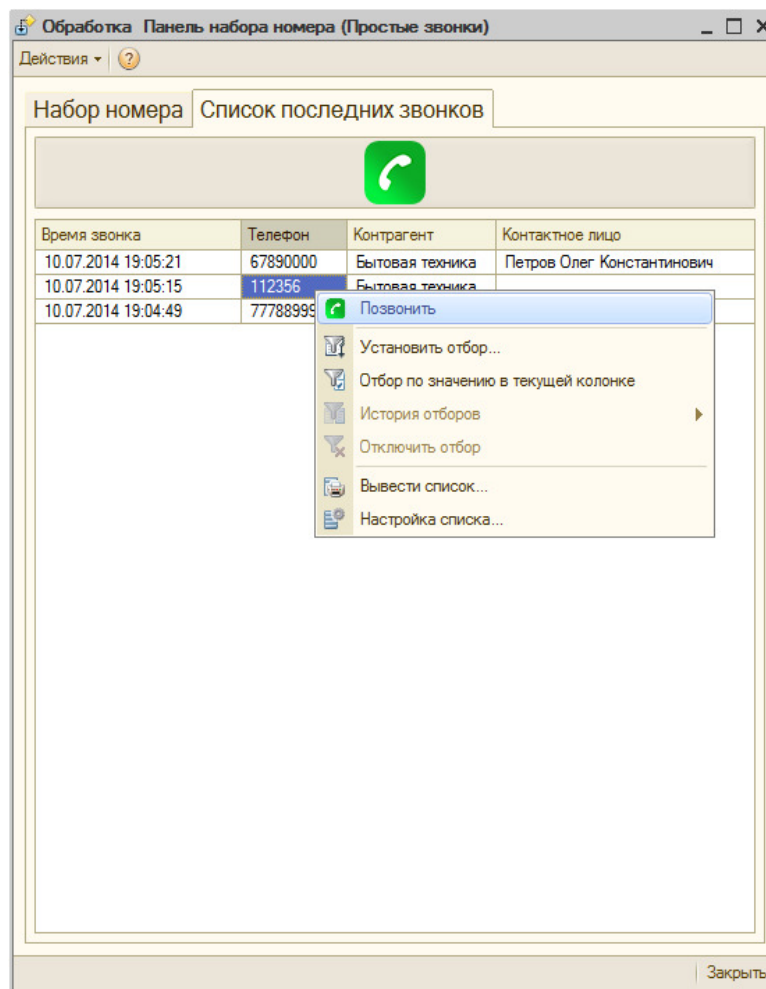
Обработка Панель набора номера (Простые звонки)

Действия

Набор номера | Список последних звонков

| Время звонка | Телефон | Контрагент | Контактное лицо |
|---|---|---|---|
| 10.07.2014 19:05:21 | 67890000 | Бытовая техника | Петров Олег Константинович |
| 10.07.2014 19:05:15 | 112356 | Бытовая техника | |
| 10.07.2014 19:04:49 | 7778899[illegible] | | |

Позвонить
Установить отбор...
Отбор по значению в текущей колонке
История отборов
Отключить отбор
Вывести список...
Настройка списка...

Закрыть